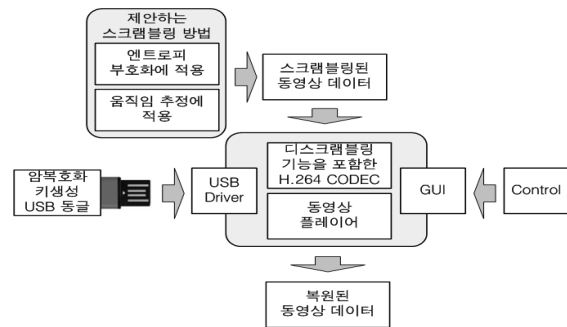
제안하는 스크램블링 방법

엔트로피 부호화에 적용

움직임 추정에 적용

스크램블링된 동영상 데이터

암복호화 키생성 USB 동글

USB Driver

디스크램블링 기능을 포함한 H.264 CODEC

동영상 플레이어

GUI

Control

복원된 동영상 데이터